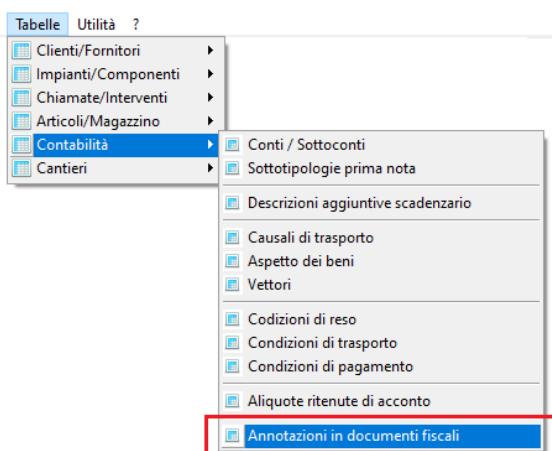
Tabelle Utilità ?

Clienti/Fornitori
Impianti/Componenti
Chiamate/Interventi
Articoli/Magazzino
Contabilità
Cantieri

Conti / Sottoconti
Sottotipologie prima nota

Descrizioni aggiuntive scadenzario

Causali di trasporto
Aspetto dei beni
Vettori

Codizioni di reso
Condizioni di trasporto
Condizioni di pagamento

Aliquote ritenute di acconto

Annotazioni in documenti fiscali